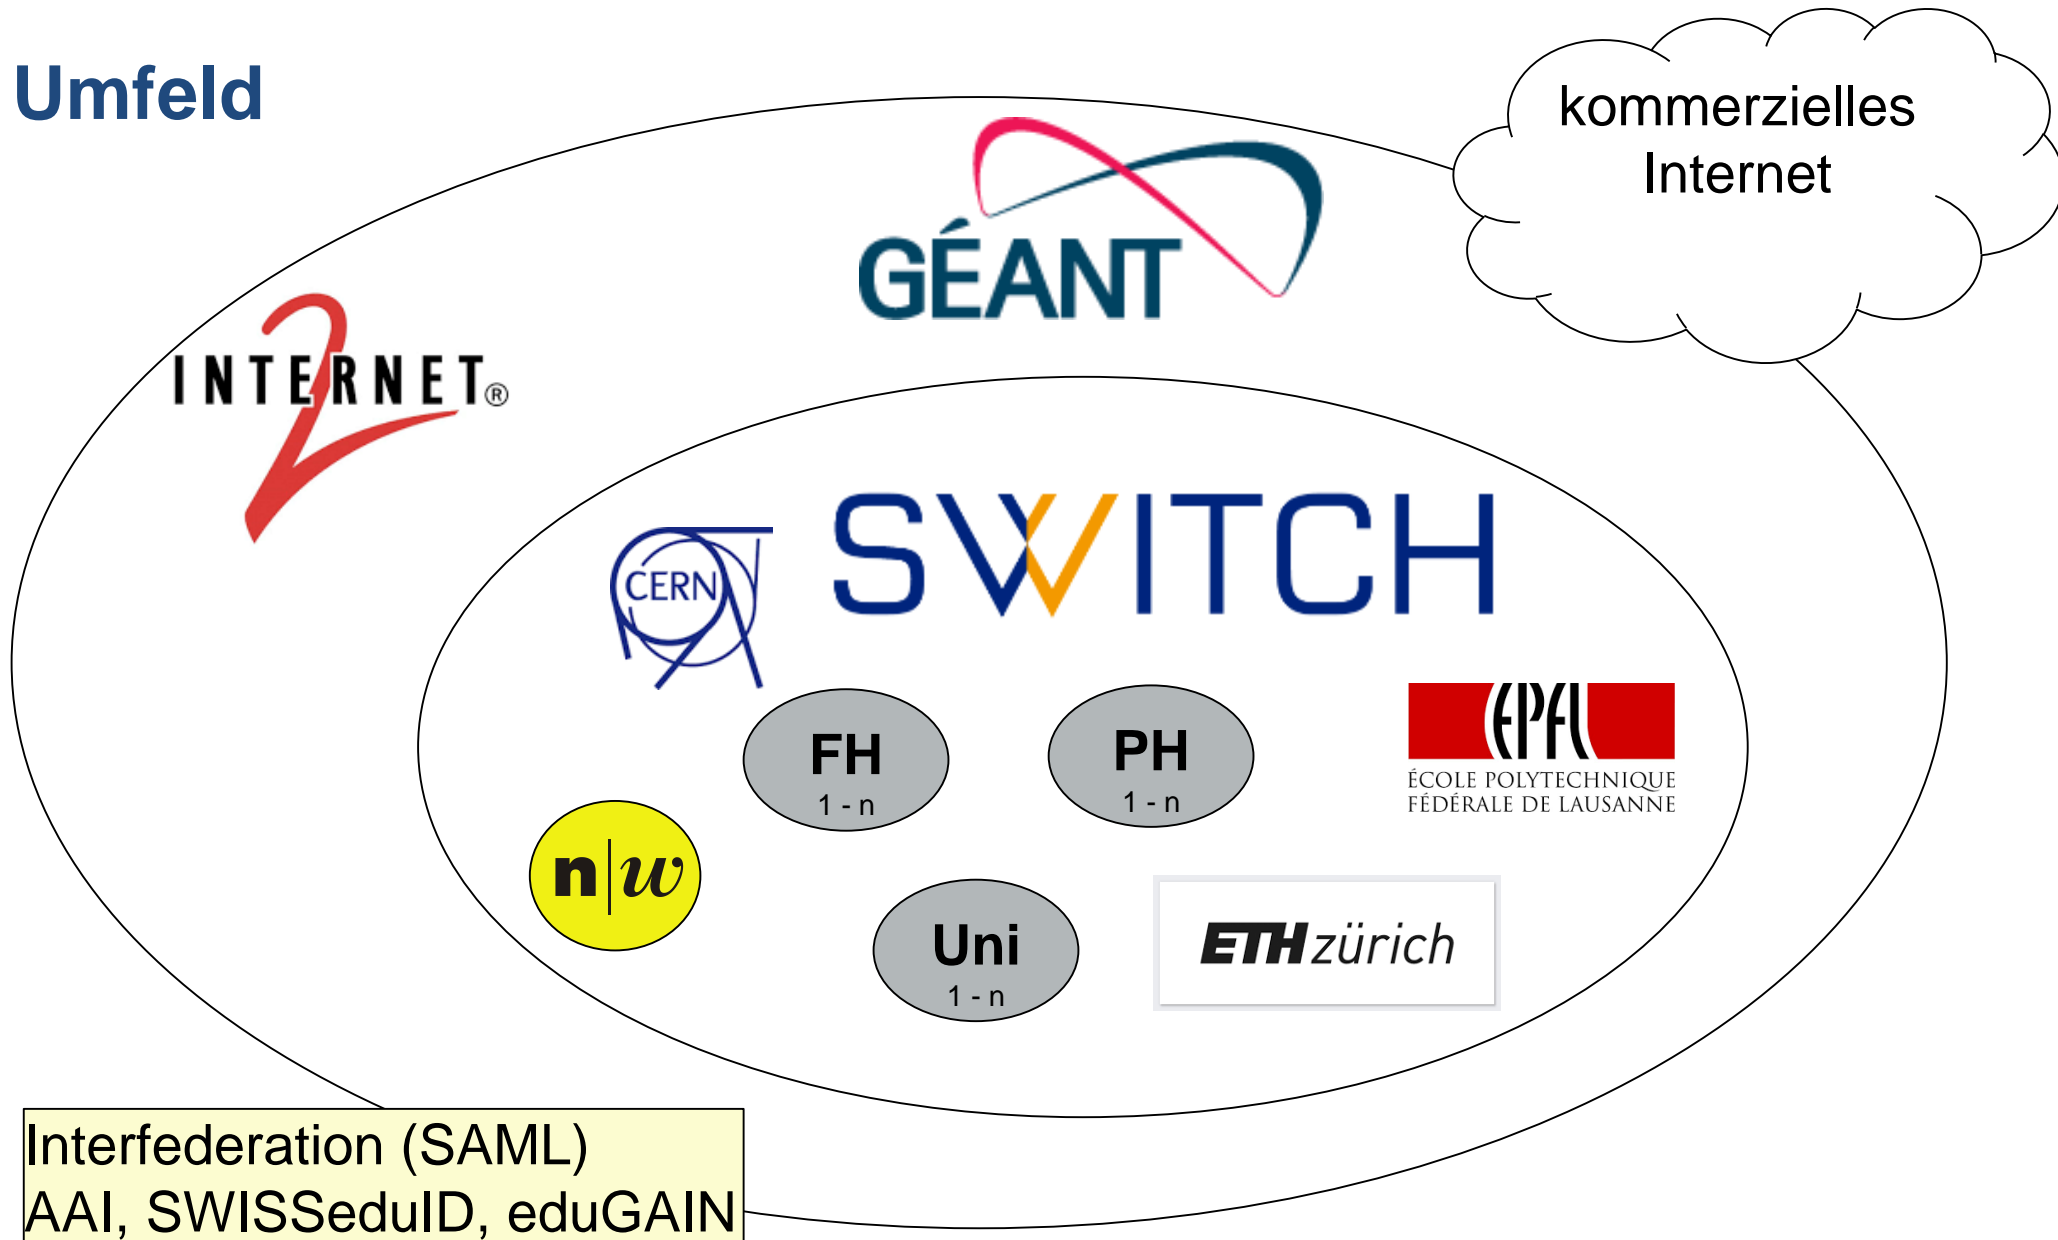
Umfeld

kommerzielles Internet

GÉANT

INTERNET®

SWITCH

CERN

FH
1 - n

PH
1 - n

EPFL
ÉCOLE POLYTECHNIQUE FÉDÉRALE DE LAUSANNE

n|w

Uni
1 - n

ETH zürich

Interfederation (SAML)
AAI, SWISSeduID, eduGAIN